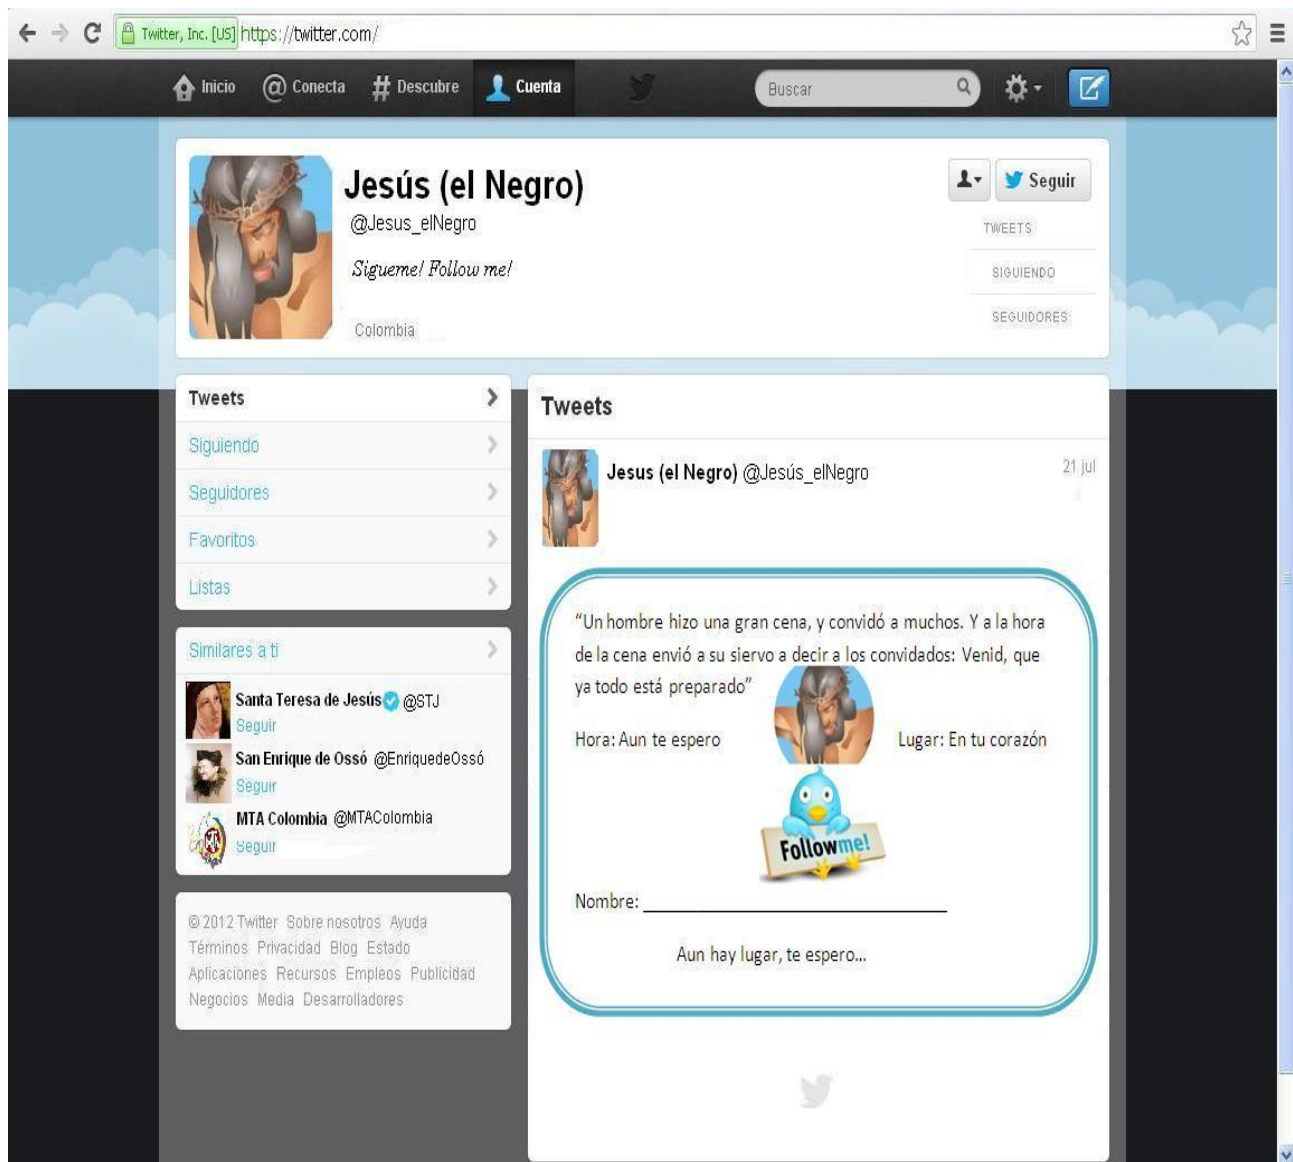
Twitter, Inc. [US] https://twitter.com/

Inicio @ Conecta # Descubre Cuenta Buscar

Jesús (el Negro)
@Jesus_elNegro
Sigueme! Follow me!
Colombia

Seguir
TWEETS
SIGUIENDO
SEGUIDORES

Tweets
Siguiendo
Seguidores
Favoritos
Listas

Similares a ti
Santa Teresa de Jesús @STJ
Seguir
San Enrique de Ossó @EnriquedeOssó
Seguir
MTA Colombia @MTAColombia
Seguir

© 2012 Twitter Sobre nosotros Ayuda Términos Privacidad Blog Estado Aplicaciones Recursos Empleos Publicidad Negocios Media Desarrolladores

Tweets

Jesus (el Negro) @Jesús_elNegro 21 jul

"Un hombre hizo una gran cena, y convidó a muchos. Y a la hora de la cena envió a su siervo a decir a los convidados: Venid, que ya todo está preparado"

Hora: Aun te espero Lugar: En tu corazón

Follow me!

Nombre: ___________________________

Aun hay lugar, te espero...